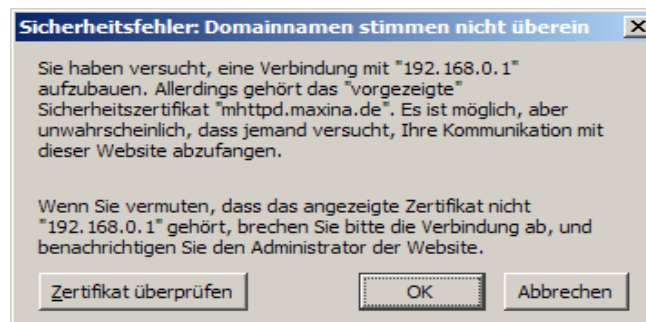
Sicherheitsfehler: Domainnamen stimmen nicht überein

Sie haben versucht, eine Verbindung mit "192.168.0.1" aufzubauen. Allerdings gehört das "vorgezeigte" Sicherheitszertifikat "mhttpd.maxina.de". Es ist möglich, aber unwahrscheinlich, dass jemand versucht, Ihre Kommunikation mit dieser Website abzufangen.

Wenn Sie vermuten, dass das angezeigte Zertifikat nicht "192.168.0.1" gehört, brechen Sie bitte die Verbindung ab, und benachrichtigen Sie den Administrator der Website.

Zertifikat überprüfen

OK

Abbrechen